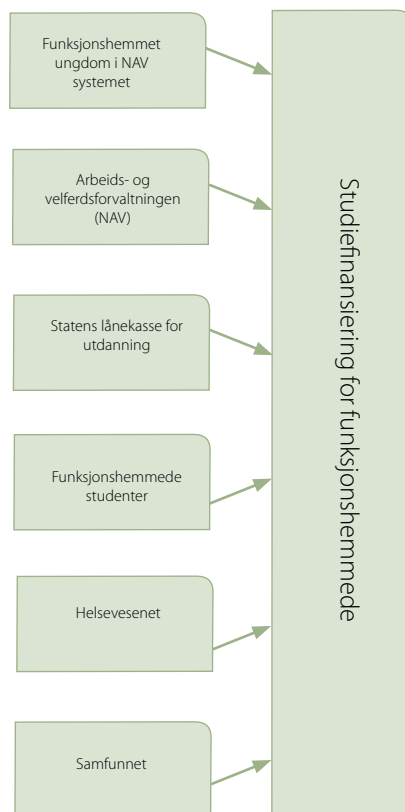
Funksjonshemmet ungdom i NAV systemet

Arbeids- og velferdsforvaltningen (NAV)

Statens lånekasse for utdanning

Funksjonshemmede studenter

Helsevesenet

Samfunnet

Studiefinansiering for funksjonshemmede